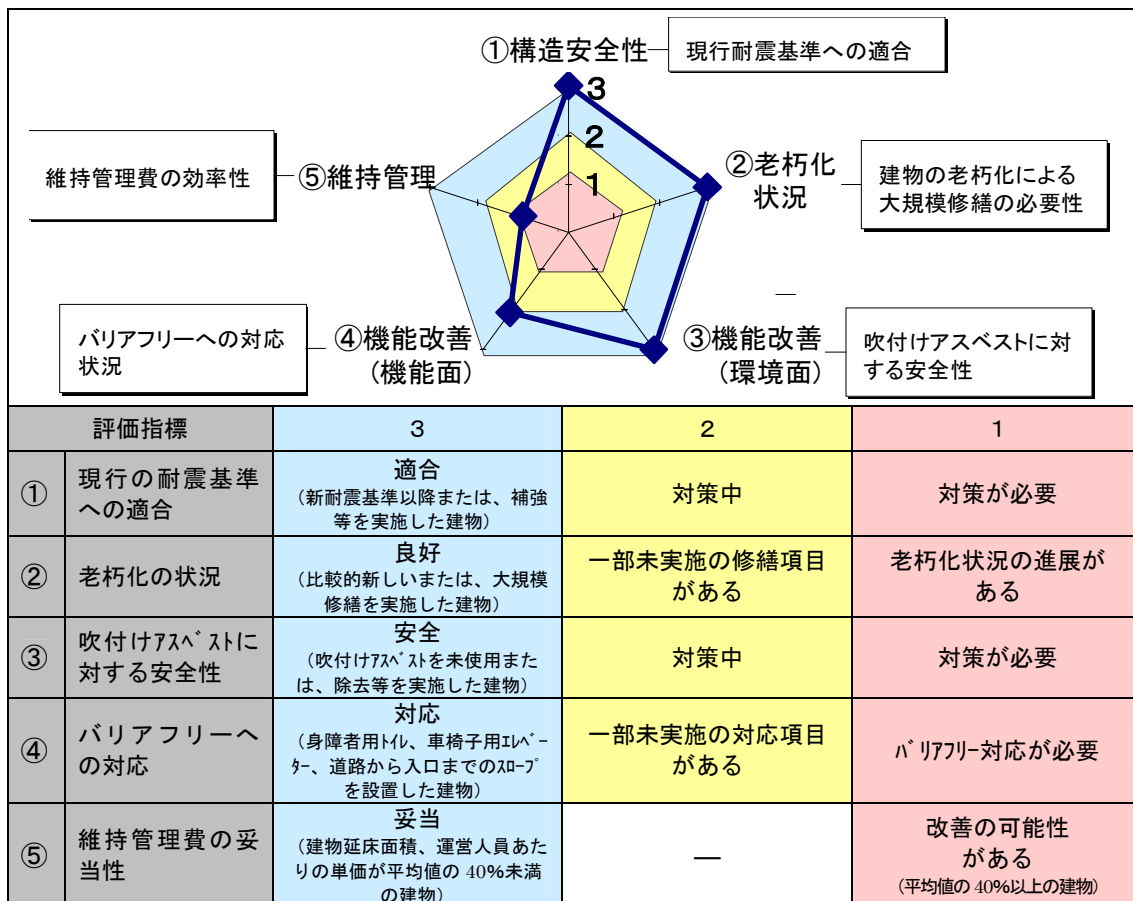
①構造安全性

現行耐震基準への適合

3

2

1

維持管理費の効率性

⑤維持管理

②老朽化状況

建物の老朽化による大規模修繕の必要性

バリアフリーへの対応状況

④機能改善（機能面）

③機能改善（環境面）

吹付けアスベストに対する安全性

| 評価指標 | | 3 | 2 | 1 |
|---|---|---|---|---|
| ① | 現行の耐震基準への適合 | 適合（新耐震基準以降または、補強等を実施した建物） | 対策中 | 対策が必要 |
| ② | 老朽化の状況 | 良好（比較的新しいまたは、大規模修繕を実施した建物） | 一部未実施の修繕項目がある | 老朽化状況の進展がある |
| ③ | 吹付けｱｽﾍﾞｽﾄに対する安全性 | 安全（吹付けｱｽﾍﾞｽﾄを未使用または、除去等を実施した建物） | 対策中 | 対策が必要 |
| ④ | バリアフリーへの対応 | 対応（身障者用ﾄｲﾚ、車椅子用ｴﾚﾍﾞｰﾀｰ、道路から入口までのｽﾛｰﾌﾟを設置した建物） | 一部未実施の対応項目がある | ﾊﾞﾘｱﾌﾘｰ対応が必要 |
| ⑤ | 維持管理費の妥当性 | 妥当（建物延床面積、運営人員あたりの単価が平均値の 40%未満の建物） | — | 改善の可能性がある（平均値の 40%以上の建物） |